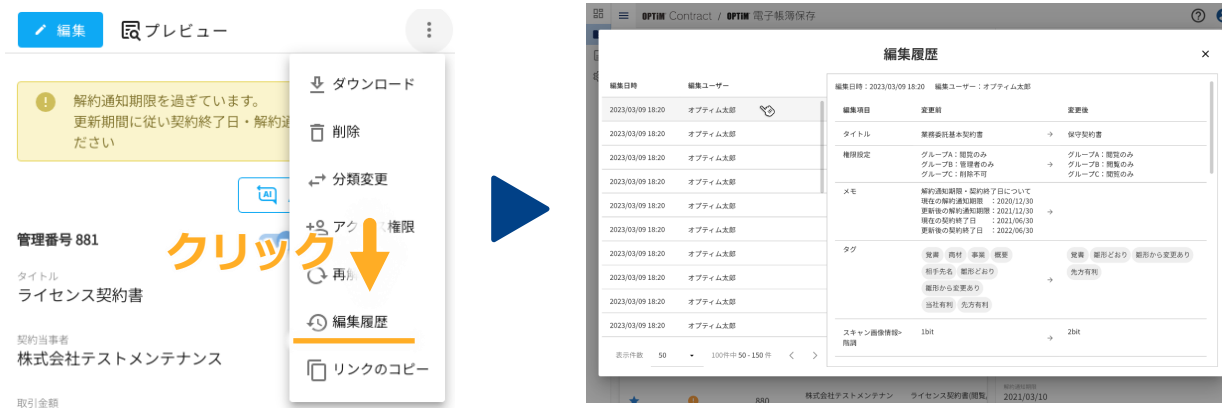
編集　プレビュー

解約通知期限を過ぎています。
更新期間に従い契約終了日・解約通
ださい

管理番号 881

タイトル
ライセンス契約書

契約当事者
株式会社テストメンテナンス

取引金額

ダウンロード
削除
分類変更
アク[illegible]ス権限
再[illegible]
編集履歴
リンクのコピー

クリック

OPTiM Contract / OPTiM 電子帳簿保存

編集履歴

| 編集日時 | 編集ユーザー |
|---|---|
| 2023/03/09 18:20 | オプティム太郎 |
| 2023/03/09 18:20 | オプティム太郎 |
| 2023/03/09 18:20 | オプティム太郎 |
| 2023/03/09 18:20 | オプティム太郎 |
| 2023/03/09 18:20 | オプティム太郎 |
| 2023/03/09 18:20 | オプティム太郎 |
| 2023/03/09 18:20 | オプティム太郎 |
| 2023/03/09 18:20 | オプティム太郎 |
| 2023/03/09 18:20 | オプティム太郎 |
| 2023/03/09 18:20 | オプティム太郎 |
| 2023/03/09 18:20 | オプティム太郎 |

表示件数 50 100件中 50 - 150 件

編集日時：2023/03/09 18:20　編集ユーザー：オプティム太郎

| 編集項目 | 変更前 | | 変更後 |
|---|---|---|---|
| タイトル | 業務委託基本契約書 | → | 保守契約書 |
| 権限設定 | グループA：閲覧のみ グループB：管理者のみ グループC：削除不可 | → | グループA：閲覧のみ グループB：閲覧のみ グループC：閲覧のみ |
| メモ | 解約通知期限・契約終了日について 現在の解約通知期限　：2020/12/30 更新後の解約通知期限：2021/12/30 現在の契約終了日　：2021/06/30 更新後の契約終了日　：2022/06/30 | → | |
| タグ | 覚書 商材 事業 概要 相手先名 稟形どおり 稟形から変更あり 当社有利 先方有利 | → | 覚書 稟形どおり 稟形から変更あり 先方有利 |
| スキャン画像情報>階調 | 1bit | → | 2bit |

880　株式会社テストメンテナン　ライセンス契約書(閲覧　2021/03/10